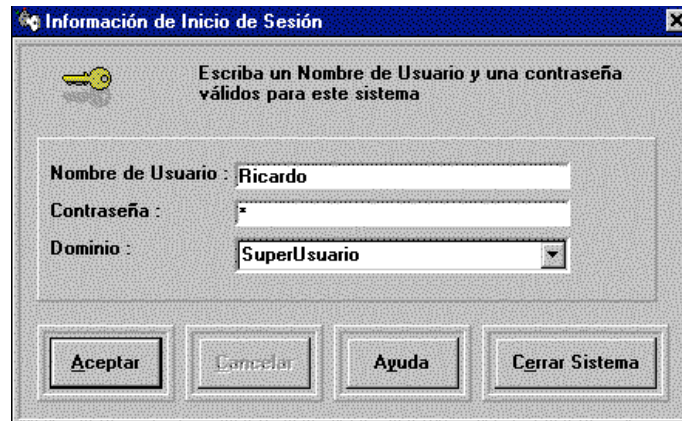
Información de Inicio de Sesión

Escriba un Nombre de Usuario y una contraseña válidos para este sistema

Nombre de Usuario : Ricardo
Contraseña : *
Dominio : SuperUsuario

Aceptar
Cancelar
Ayuda
Cerrar Sistema